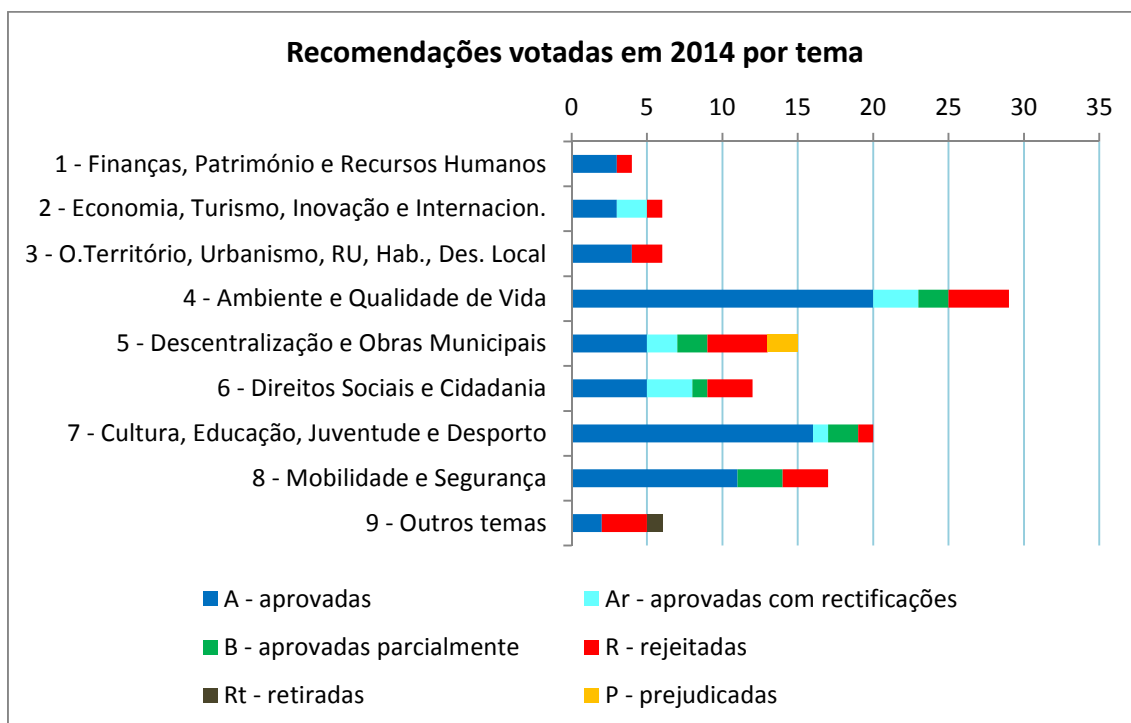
Recomendações votadas em 2014 por tema

0 5 10 15 20 25 30 35

1 - Finanças, Património e Recursos Humanos
2 - Economia, Turismo, Inovação e Internacion.
3 - O.Território, Urbanismo, RU, Hab., Des. Local
4 - Ambiente e Qualidade de Vida
5 - Descentralização e Obras Municipais
6 - Direitos Sociais e Cidadania
7 - Cultura, Educação, Juventude e Desporto
8 - Mobilidade e Segurança
9 - Outros temas

A - aprovadas
Ar - aprovadas com rectificações
B - aprovadas parcialmente
R - rejeitadas
Rt - retiradas
P - prejudicadas